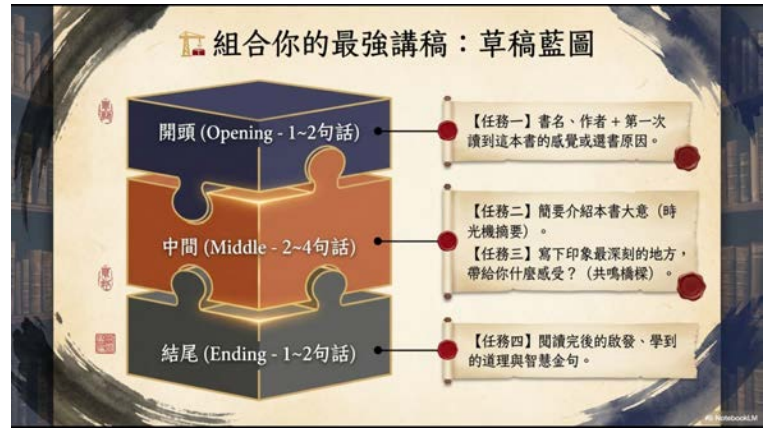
組合你的最強講稿：草稿藍圖

開頭 (Opening - 1~2句話)

【任務一】書名、作者 + 第一次讀到這本書的感覺或選書原因。

中間 (Middle - 2~4句話)

【任務二】簡要介紹本書大意（時光機摘要）。
【任務三】寫下印象最深刻的地方，帶給你什麼感受？（共鳴橋樑）。

結尾 (Ending - 1~2句話)

【任務四】閱讀完後的啟發、學到的道理與智慧金句。

NotebookLM